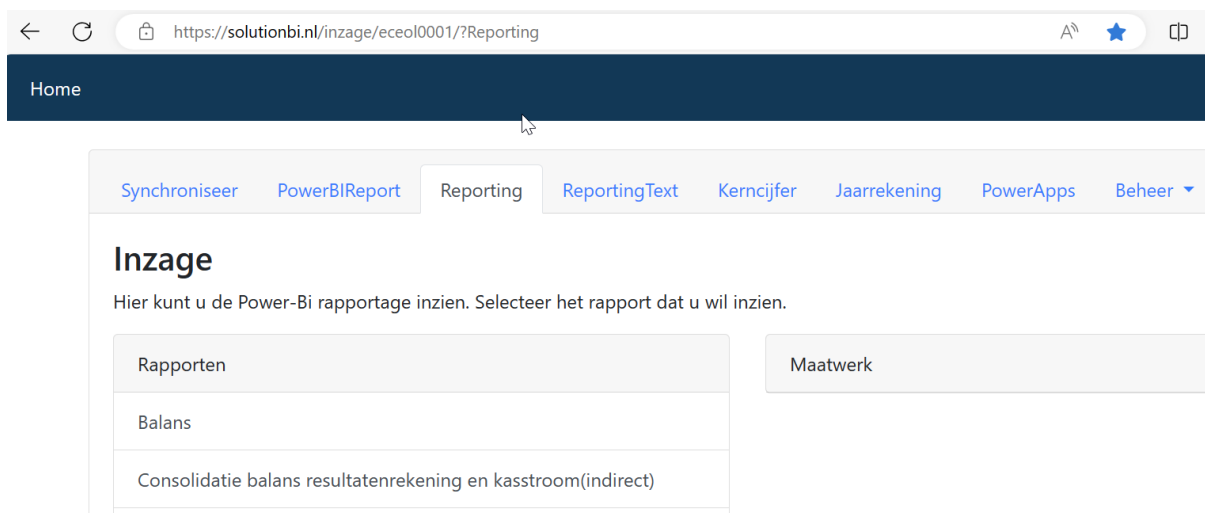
https://solutionbi.nl/inzage/eceol0001/?Reporting

Home

Synchroniseer PowerBIReport Reporting ReportingText Kerncijfer Jaarrekening PowerApps Beheer

Inzage

Hier kunt u de Power-Bi rapportage inzien. Selecteer het rapport dat u wil inzien.

Rapporten

Balans

Consolidatie balans resultatenrekening en kasstroom(indirect)

Maatwerk